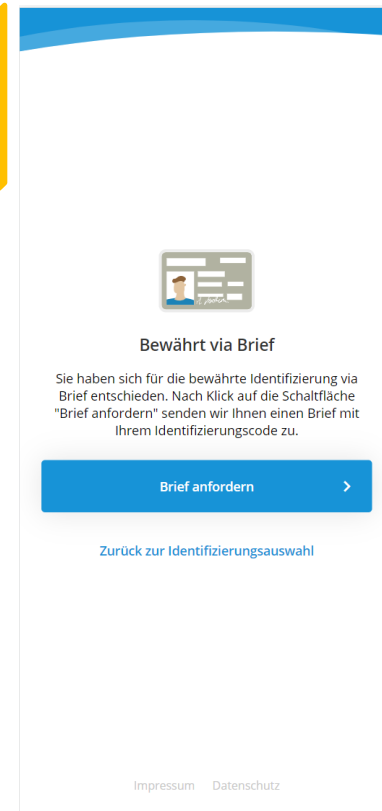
Bewährt via Brief

Sie haben sich für die bewährte Identifizierung via Brief entschieden. Nach Klick auf die Schaltfläche "Brief anfordern" senden wir Ihnen einen Brief mit Ihrem Identifizierungscode zu.

Brief anfordern

Zurück zur Identifizierungsauswahl

Impressum Datenschutz